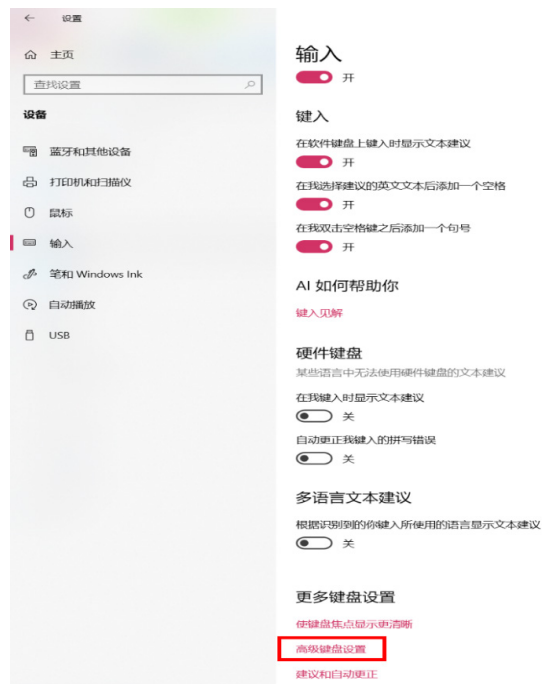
← 设置

主页

查找设置

设备

蓝牙和其他设备

打印机和扫描仪

鼠标

输入

笔和 Windows Ink

自动播放

USB

输入

开

键入

在软件键盘上键入时显示文本建议

开

在我选择建议的英文文本后添加一个空格

开

在我双击空格键之后添加一个句号

开

AI 如何帮助你

键入见解

硬件键盘

某些语言中无法使用硬件键盘的文本建议

在我键入时显示文本建议

关

自动更正我键入的拼写错误

关

多语言文本建议

根据识别到的你键入所使用的语言显示文本建议

关

更多键盘设置

使键盘焦点显示更清晰

高级键盘设置

建议和自动更正